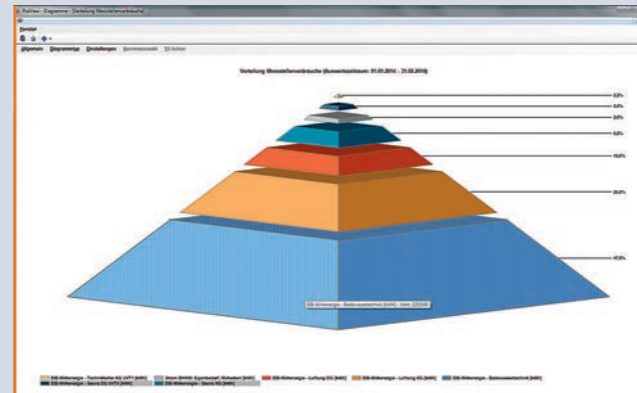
ProRes - Diagramme - [Verteilung Messstellenverbräuche]

Fenster

Allgemein Diagrammtyp Einstellungen Terminauswahl Drucken

Verteilung Messstellenverbräuche (Auswertezeitraum: 01.01.2014 - 31.03.2014)

0,0%
2,0%
3,0%
8,0%
10,0%
20,0%
47,0%

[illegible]

EIB-Wärmemenge - Technikkeller KG UVT1 [kWh]
Strom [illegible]
EIB-Wärmemenge - Lüftung EG [kWh]
EIB-Wärmemenge - Lüftung KG [kWh]
EIB-Wärmemenge - Badewassertechnik [kWh]
EIB-Wärmemenge - Sauna KG UVT4 [kWh]
EIB-Wärmemenge - Sauna KG [kWh]